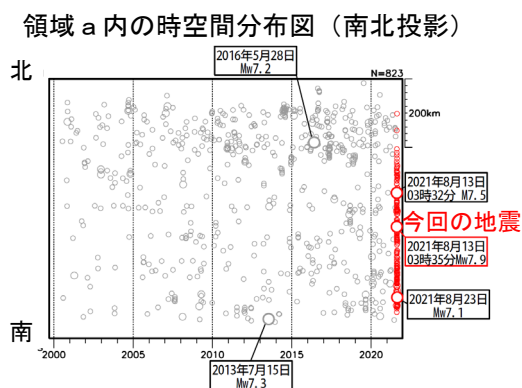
領域ａ内の時空間分布図（南北投影）

北

南

2016年5月28日
Mw7.2

N=823

200km

2021年8月13日
03時32分 M7.5

今回の地震

2021年8月13日
03時35分Mw7.9

2021年8月23日
Mw7.1

2013年7月15日
Mw7.3

2000 2005 2010 2015 2020